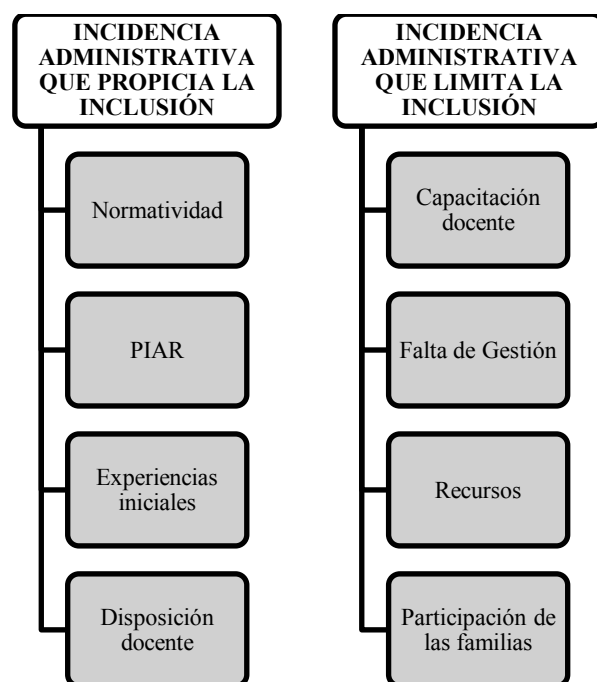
INCIDENCIA ADMINISTRATIVA QUE PROPICIA LA INCLUSIÓN

Normatividad

PIAR

Experiencias iniciales

Disposición docente

INCIDENCIA ADMINISTRATIVA QUE LIMITA LA INCLUSIÓN

Capacitación docente

Falta de Gestión

Recursos

Participación de las familias